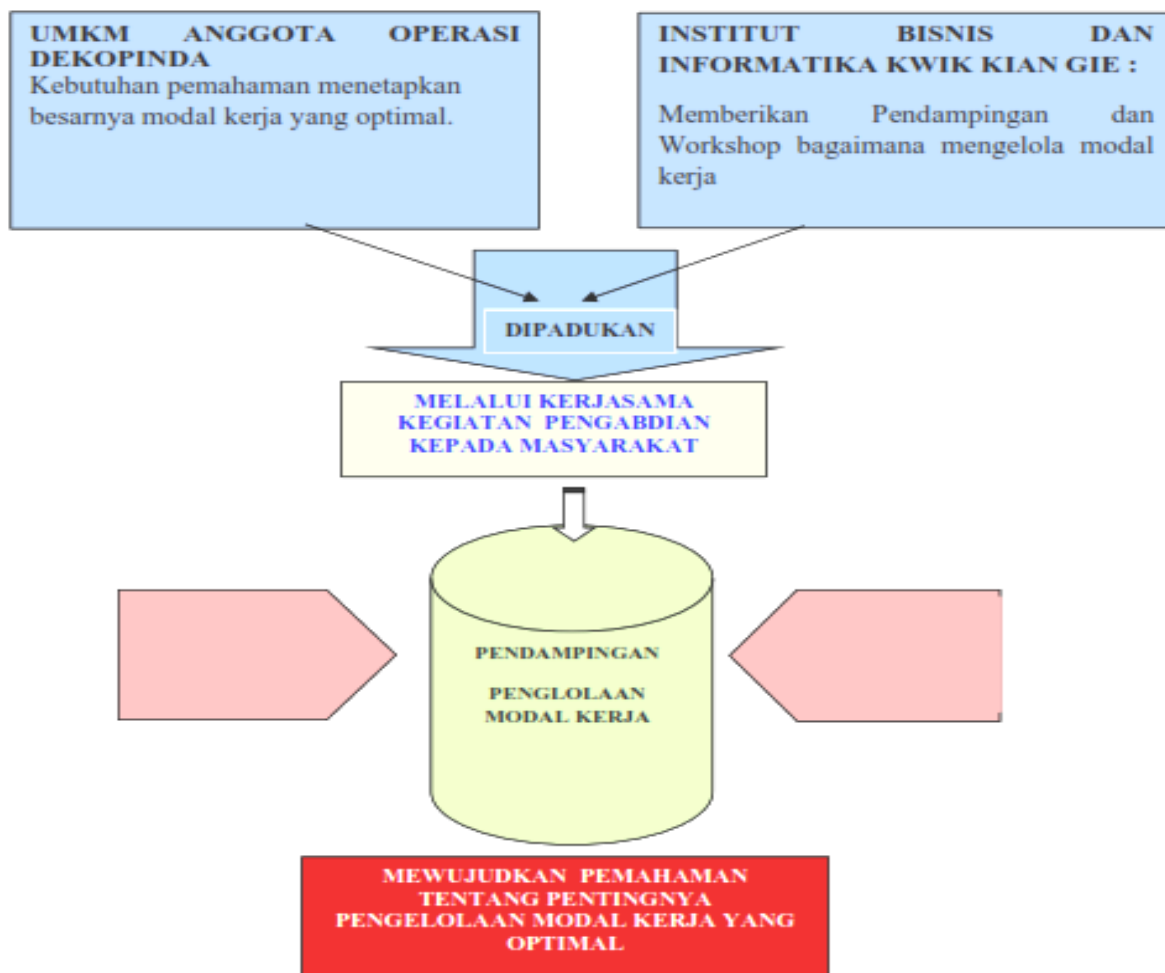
UMKM ANGGOTA OPERASI DEKOPINDA
Kebutuhan pemahaman menetapkan besarnya modal kerja yang optimal.

INSTITUT BISNIS DAN INFORMATIKA KWIK KIAN GIE :

Memberikan Pendampingan dan Workshop bagaimana mengelola modal kerja

DIPADUKAN

MELALUI KERJASAMA KEGIATAN PENGABDIAN KEPADA MASYARAKAT

PENDAMPINGAN

PENGLOLAAN MODAL KERJA

MEWUJUDKAN PEMAHAMAN TENTANG PENTINGNYA PENGELOLAAN MODAL KERJA YANG OPTIMAL